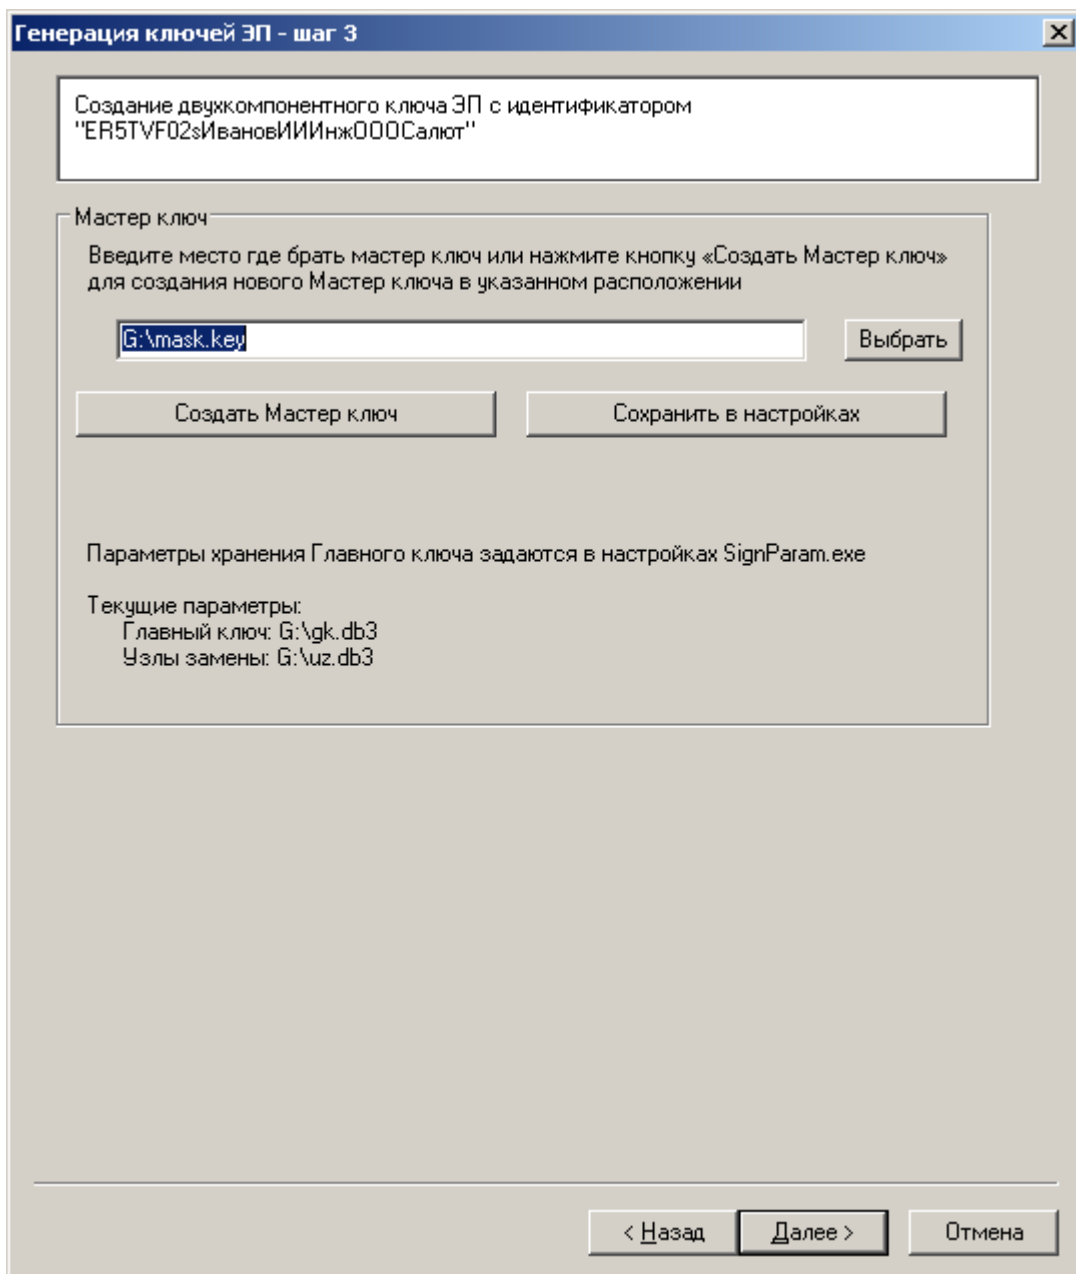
Генерация ключей ЭП - шаг 3

X

Создание двухкомпонентного ключа ЭП с идентификатором "ER5TVF02sИвановИИИнжОООСалют"

Мастер ключ

Введите место где брать мастер ключ или нажмите кнопку «Создать Мастер ключ» для создания нового Мастер ключа в указанном расположении

G:\mask.key

Выбрать

Создать Мастер ключ

Сохранить в настройках

Параметры хранения Главного ключа задаются в настройках SignParam.exe

Текущие параметры:
Главный ключ: G:\gk.db3
Узлы замены: G:\uz.db3

< Назад

Далее >

Отмена